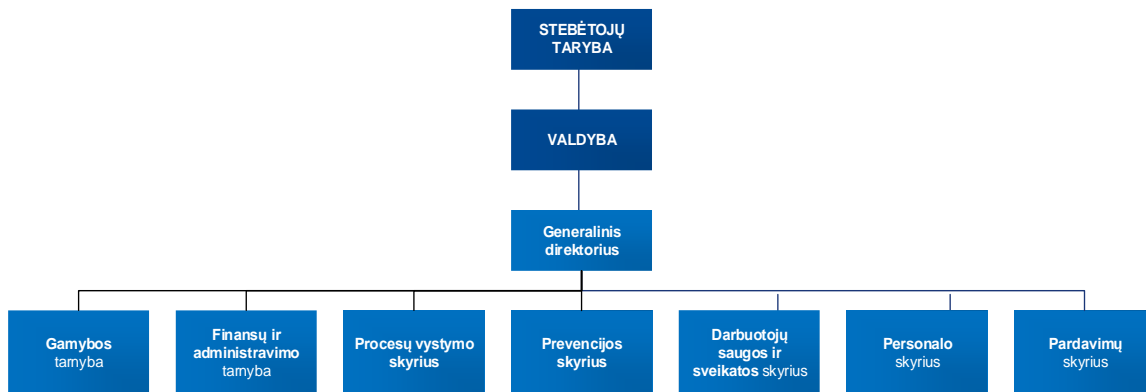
STEBĖTOJŲ TARYBA

VALDYBA

Generalinis direktorius

Gamybos tarnyba

Finansų ir administravimo tarnyba

Procesų vystymo skyrius

Prevencijos skyrius

Darbuotojų saugos ir sveikatos skyrius

Personalo skyrius

Pardavimų skyrius